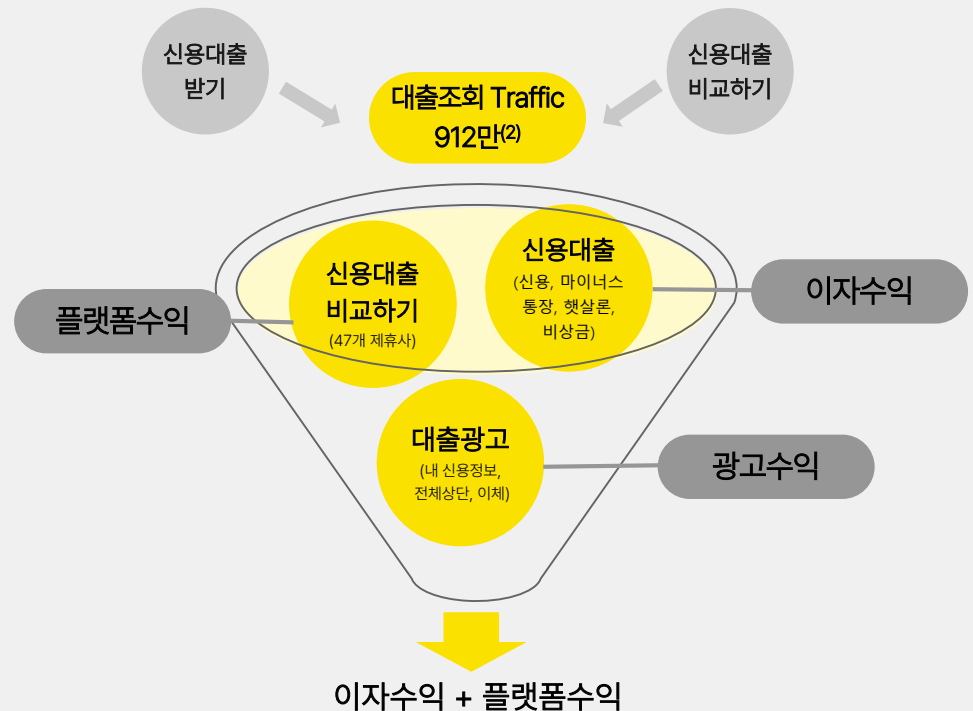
신용대출 받기

대출조회 Traffic 912만$^{(2)}$

신용대출 비교하기

플랫폼수익

신용대출 비교하기
(47개 제휴사)

신용대출
(신용, 마이너스 통장, 햇살론, 비상금)

이자수익

대출광고
(내 신용정보, 전체상단, 이체)

광고수익

이자수익 + 플랫폼수익